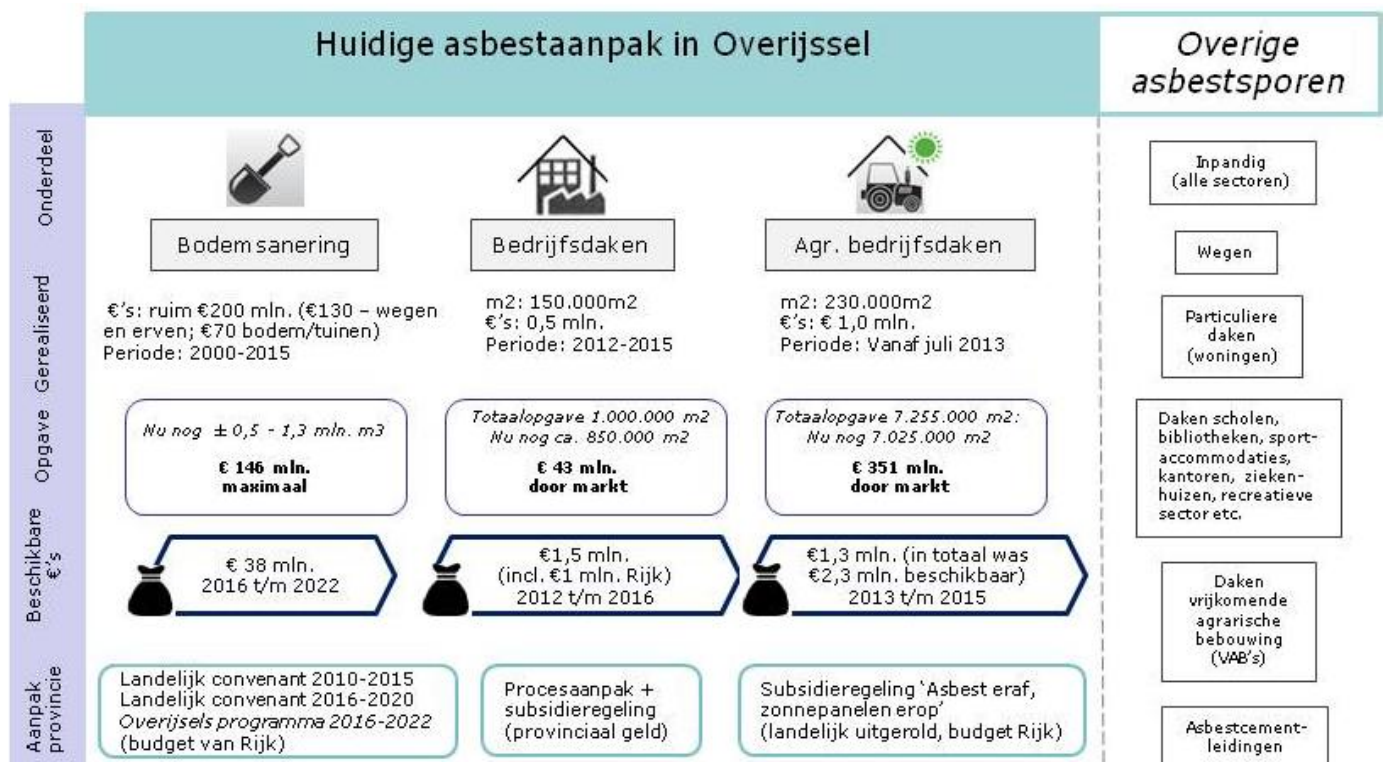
Huidige asbestaanpak in Overijssel

Overige asbestsporen

Onderdeel

Bodemsanering

Bedrijfsdaken

Agr. bedrijfsdaken

Gerealiseerd

€'s: ruim €200 mln. (€130 – wegen en erven; €70 bodem/tuinen)
Periode: 2000-2015

m2: 150.000m2
€'s: 0,5 mln.
Periode: 2012-2015

m2: 230.000m2
€'s: € 1,0 mln.
Periode: Vanaf juli 2013

Opgave

Nu nog ± 0,5 - 1,3 mln. m3
€ 146 mln.
maximaal

Totaalopgave 1.000.000 m2
Nu nog ca. 850.000 m2
€ 43 mln.
door markt

Totaalopgave 7.255.000 m2:
Nu nog 7.025.000 m2
€ 351 mln.
door markt

Beschikbare €'s

€ 38 mln.
2016 t/m 2022

€1,5 mln.
(incl. €1 mln. Rijk)
2012 t/m 2016

€1,3 mln. (in totaal was €2,3 mln. beschikbaar)
2013 t/m 2015

Aanpak provincie

Landelijk convenant 2010-2015
Landelijk convenant 2016-2020
*Overijsels programma 2016-2022*
(budget van Rijk)

Procesaanpak + subsidieregeling
(provinciaal geld)

Subsidieregeling 'Asbest eraf, zonnepanelen erop'
(landelijk uitgerold, budget Rijk)

Inpandig
(alle sectoren)

Wegen

Particuliere daken
(woningen)

Daken scholen, bibliotheken, sportaccommodaties, kantoren, ziekenhuizen, recreatieve sector etc.

Daken vrijkomende agrarische bebouwing
(VAB's)

Asbestcementleidingen